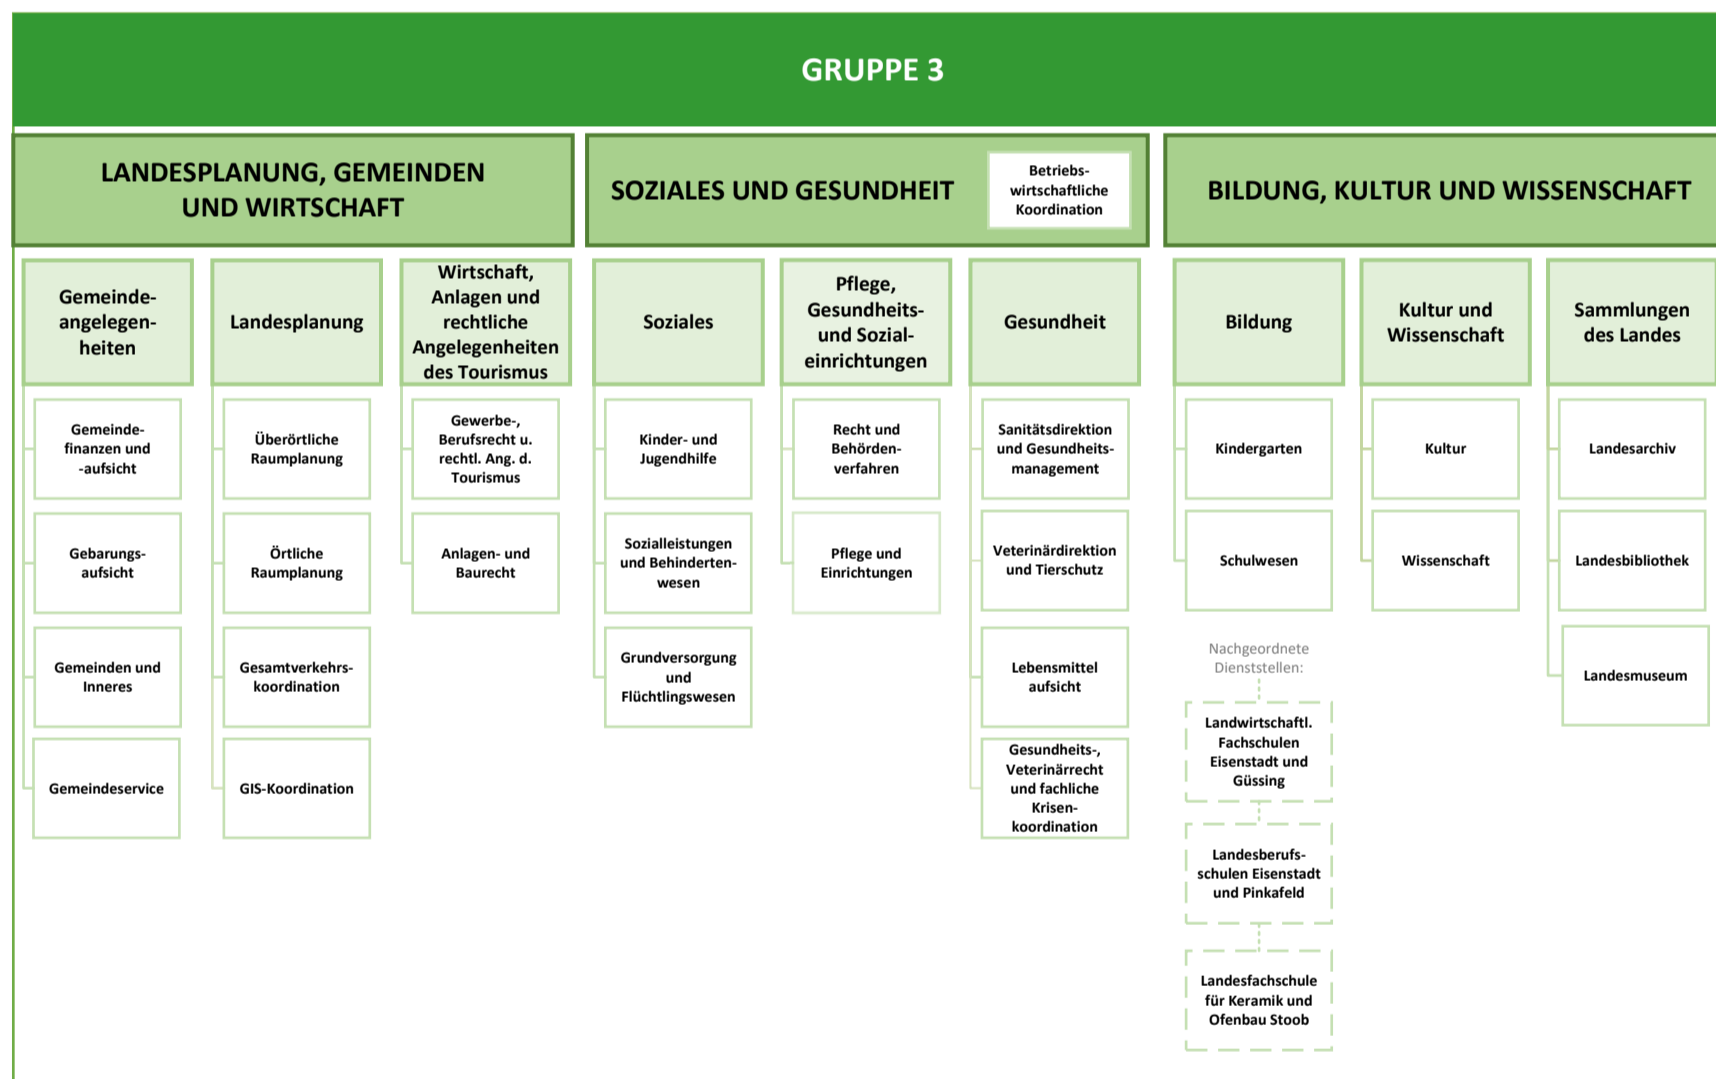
GRUPPE 3

LANDESPLANUNG, GEMEINDEN UND WIRTSCHAFT

Gemeindeangelegenheiten

Gemeindefinanzen und -aufsicht

Gebarungsaufsicht

Gemeinden und Inneres

Gemeindeservice

Landesplanung

Überörtliche Raumplanung

Örtliche Raumplanung

Gesamtverkehrskoordination

GIS-Koordination

Wirtschaft, Anlagen und rechtliche Angelegenheiten des Tourismus

Gewerbe-, Berufsrecht u. rechtl. Ang. d. Tourismus

Anlagen- und Baurecht

SOZIALES UND GESUNDHEIT

Betriebswirtschaftliche Koordination

Soziales

Kinder- und Jugendhilfe

Sozialleistungen und Behindertenwesen

Grundversorgung und Flüchtlingswesen

Pflege, Gesundheits- und Sozialeinrichtungen

Recht und Behördenverfahren

Pflege und Einrichtungen

Gesundheit

Sanitätsdirektion und Gesundheitsmanagement

Veterinärdirektion und Tierschutz

Lebensmittel aufsicht

Gesundheits-, Veterinärrecht und fachliche Krisenkoordination

BILDUNG, KULTUR UND WISSENSCHAFT

Bildung

Kindergarten

Schulwesen

Nachgeordnete Dienststellen:

Landwirtschaftl. Fachschulen Eisenstadt und Güssing

Landesberufsschulen Eisenstadt und Pinkafeld

Landesfachschule für Keramik und Ofenbau Stoob

Kultur und Wissenschaft

Kultur

Wissenschaft

Sammlungen des Landes

Landesarchiv

Landesbibliothek

Landesmuseum